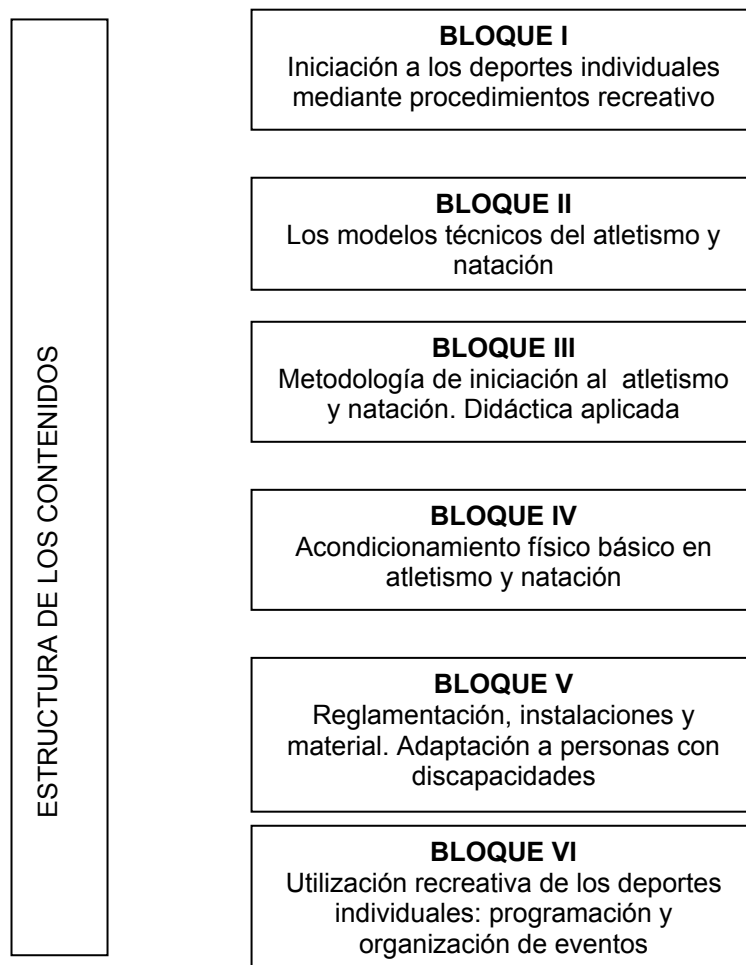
ESTRUCTURA DE LOS CONTENIDOS

BLOQUE I
Iniciación a los deportes individuales mediante procedimientos recreativo

BLOQUE II
Los modelos técnicos del atletismo y natación

BLOQUE III
Metodología de iniciación al atletismo y natación. Didáctica aplicada

BLOQUE IV
Acondicionamiento físico básico en atletismo y natación

BLOQUE V
Reglamentación, instalaciones y material. Adaptación a personas con discapacidades

BLOQUE VI
Utilización recreativa de los deportes individuales: programación y organización de eventos